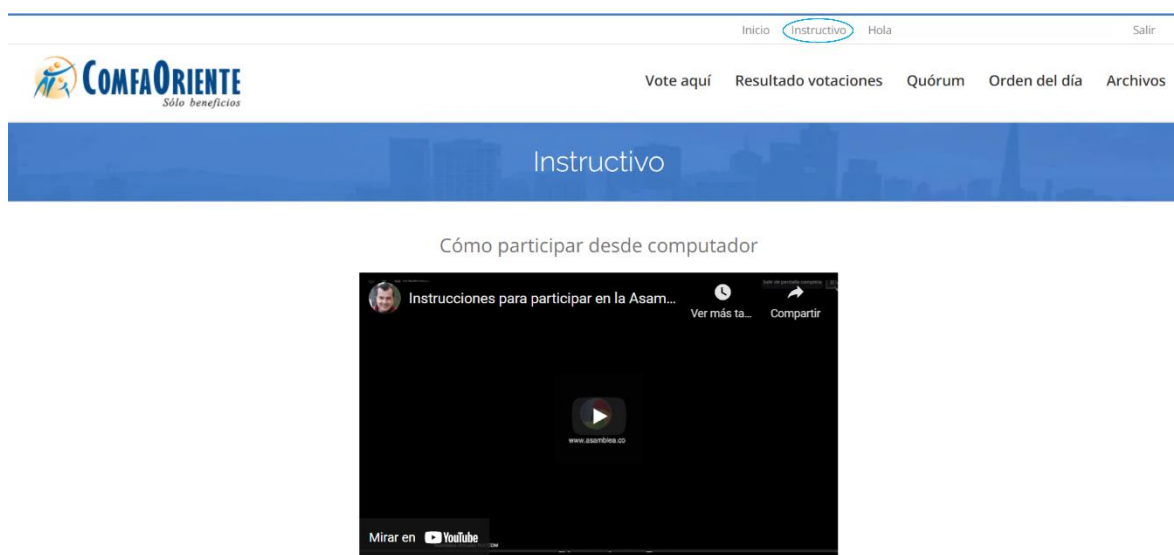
Inicio Instructivo Hola Salir

ComfaOriente
Sólo beneficios

Vote aquí Resultado votaciones Quórum Orden del día Archivos

Instructivo

Cómo participar desde computador

Instrucciones para participar en la Asam...
Ver más ta...
Compartir

www.asamblea.co

Mirar en YouTube